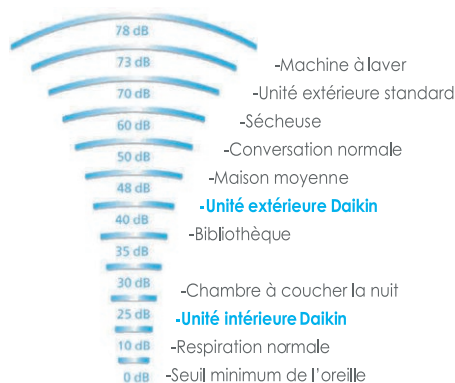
78 dB
73 dB
-Machine à laver
70 dB
-Unité extérieure standard
60 dB
-Sécheuse
50 dB
-Conversation normale
48 dB
-Maison moyenne
-Unité extérieure Daikin
40 dB
-Bibliothèque
35 dB
30 dB
-Chambre à coucher la nuit
25 dB
-Unité intérieure Daikin
10 dB
-Respiration normale
0 dB
-Seuil minimum de l'oreille